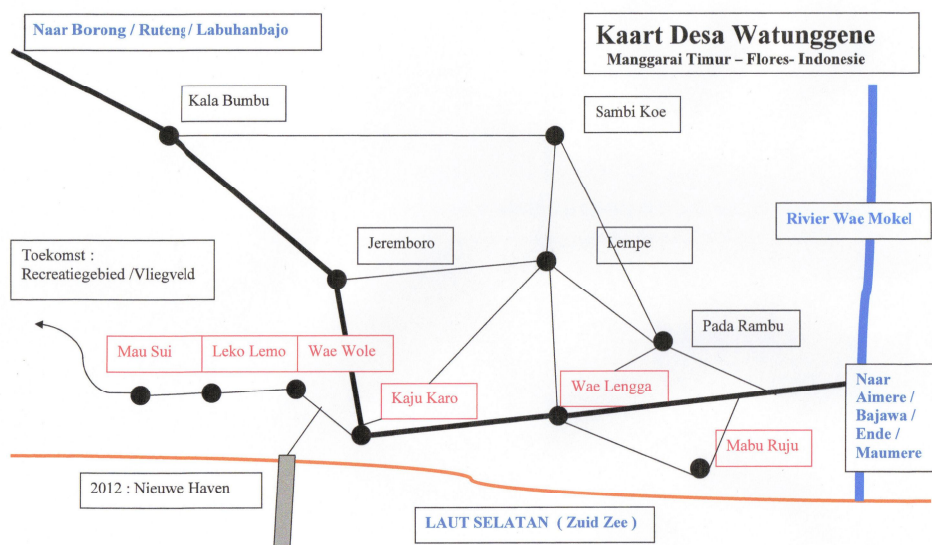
Naar Borong / Ruteng / Labuhanbajo

Kaart Desa Watunggene
Manggarai Timur – Flores- Indonesie

Kala Bumbu

Sambi Koe

Rivier Wae Mokel

Jeremboro

Lempe

Toekomst :
Recreatiegebied /Vliegveld

Pada Rambu

Mau Sui

Leko Lemo

Wae Wole

Kaju Karo

Wae Lengga

Naar Aimere / Bajawa / Ende / Maumere

Mabu Ruju

2012 : Nieuwe Haven

LAUT SELATAN ( Zuid Zee )